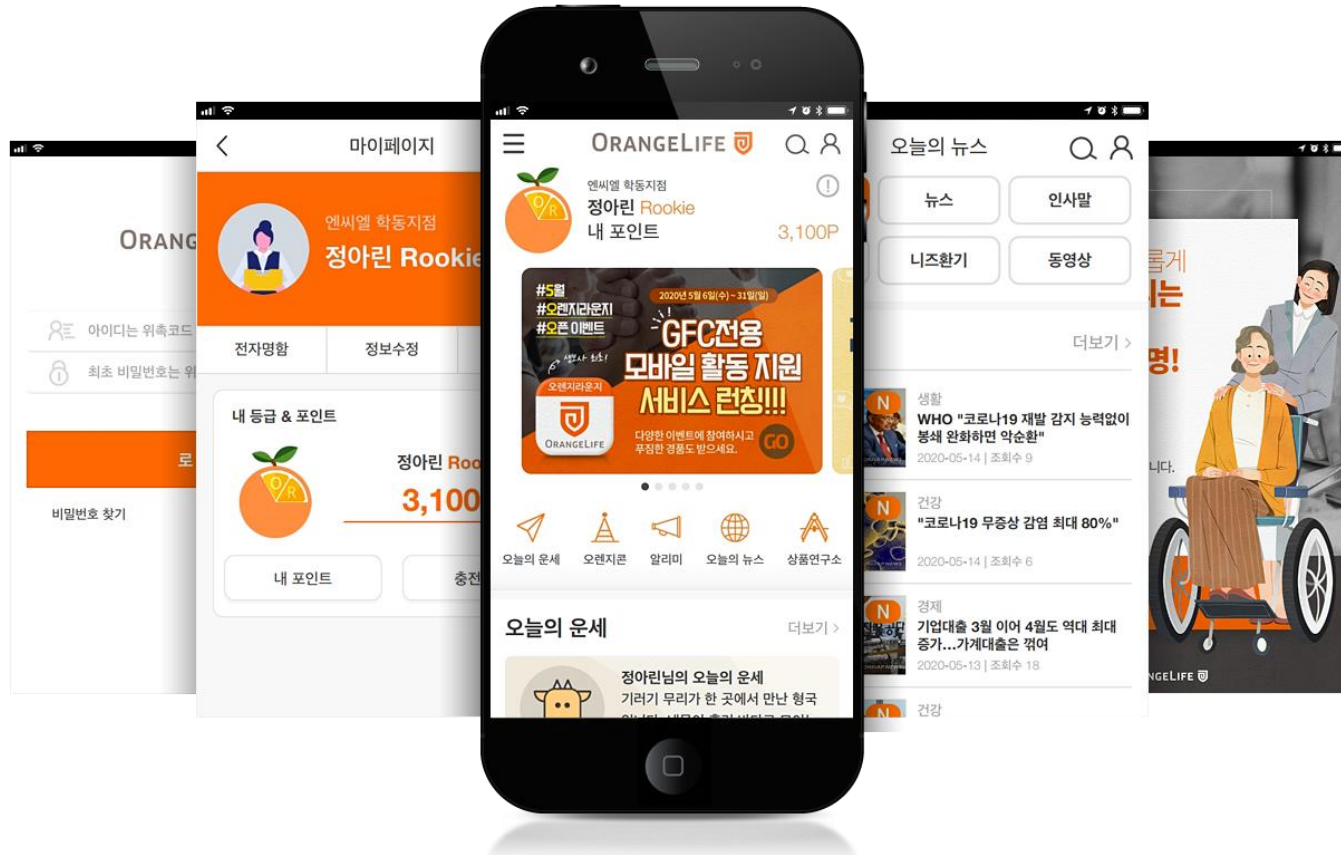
ORANG

아이디는 위촉코드

최초 비밀번호는 위

로

비밀번호 찾기

마이페이지

엔씨엘 학동지점
정아린 Rookie

전자명함
정보수정

내 등급 & 포인트

정아린 Roo
3,100

내 포인트
충전

ORANGELIFE

엔씨엘 학동지점
정아린 Rookie
내 포인트
3,100P

#5월
#오렌지라운지
#오픈 이벤트
2020년 5월 6일(수) ~ 31일(일)
GFC전용
모바일 활동 지원
서비스 런칭!!!
오렌지라운지
ORANGELIFE
다양한 이벤트에 참여하시고 푸짐한 경품도 받으세요.
GO

오늘의 운세
오렌지톤
알리미
오늘의 뉴스
상품연구소

오늘의 운세
더보기 >

정아린님의 오늘의 운세
기러기 무리가 한 곳에서 만난 형국

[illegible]

오늘의 뉴스

뉴스
인사말
니즈환기
동영상

더보기 >

생활
WHO "코로나19 재발 감지 능력없이 봉쇄 완화하면 악순환"
2020-05-14 | 조회수 9

건강
"코로나19 무증상 감염 최대 80%"
2020-05-14 | 조회수 6

경제
기업대출 3월 이어 4월도 역대 최대 증가...가계대출은 꺾여
2020-05-13 | 조회수 18

건강

롭게
는
명!
니다.
NGELIFE